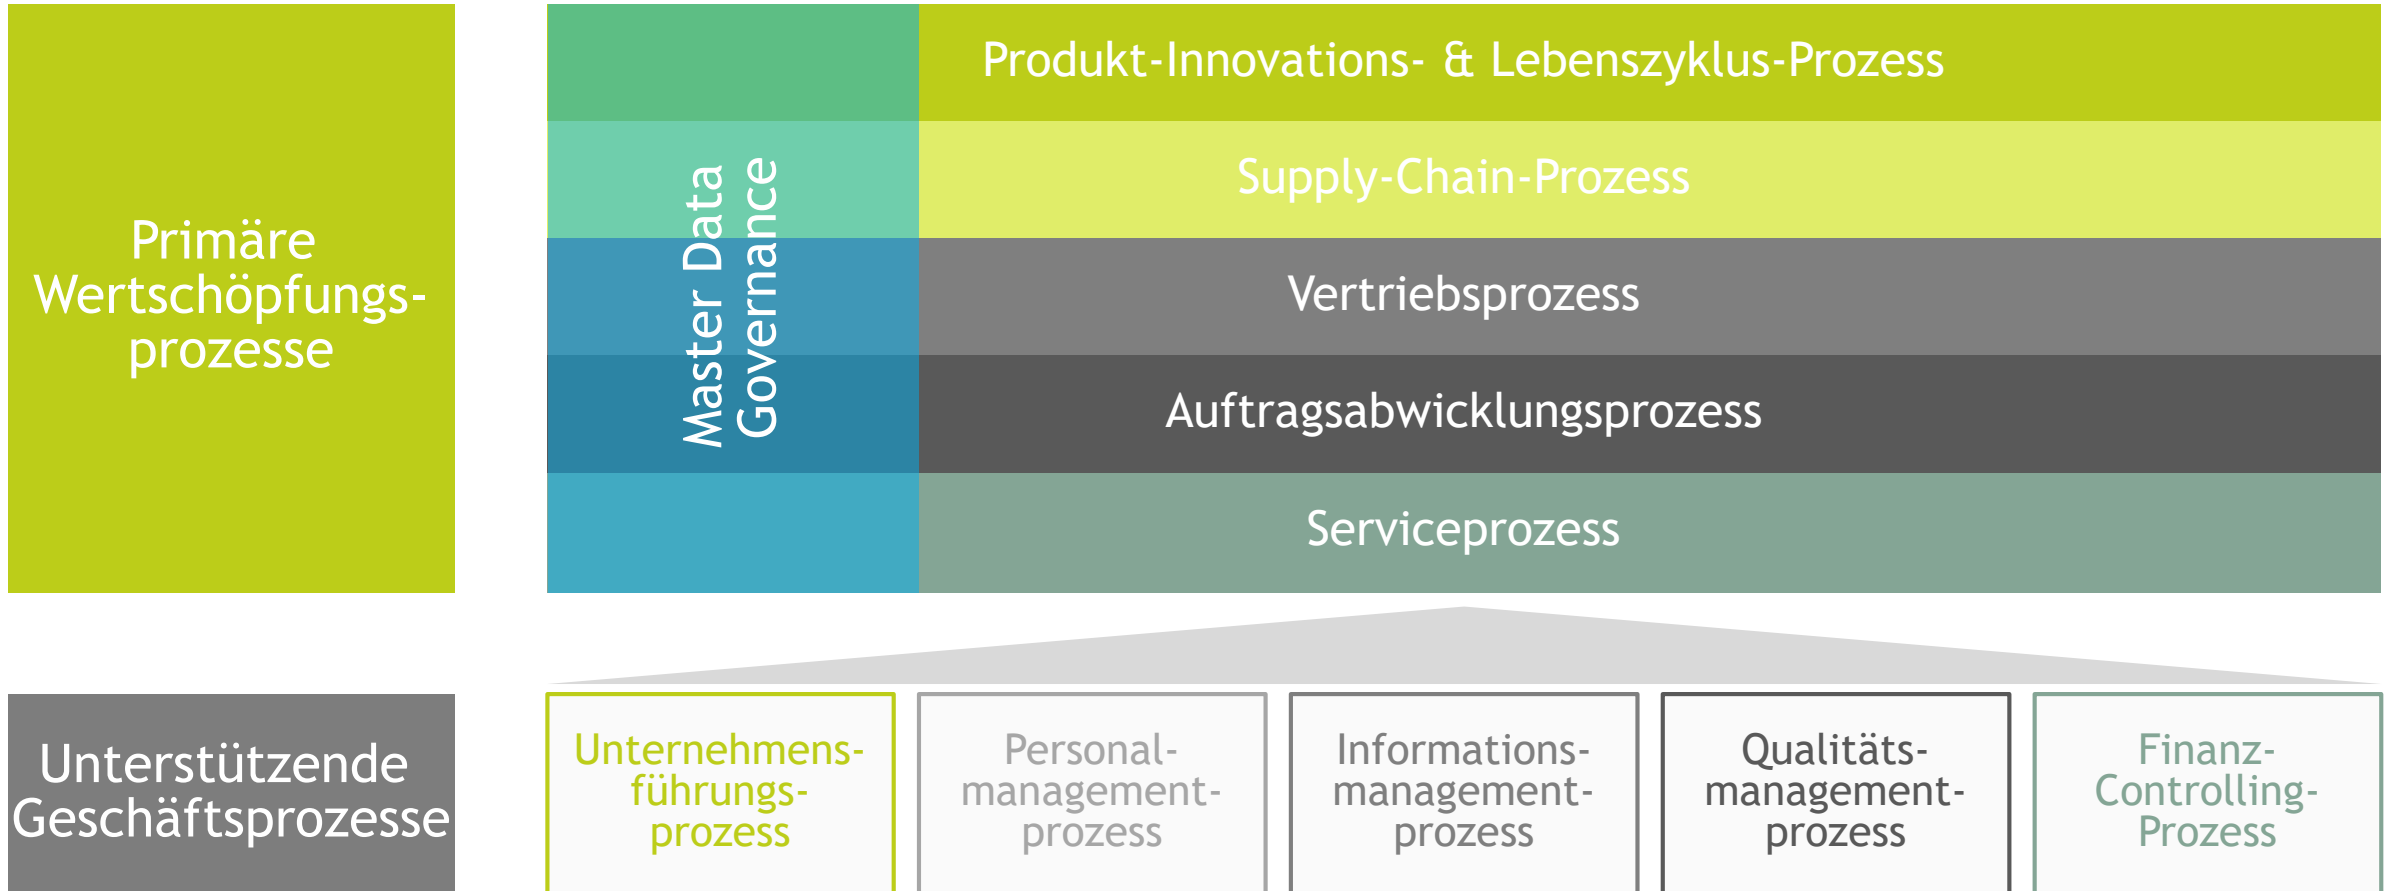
Primäre Wertschöpfungsprozesse

Master Data Governance

Produkt-Innovations- & Lebenszyklus-Prozess

Supply-Chain-Prozess

Vertriebsprozess

Auftragsabwicklungsprozess

Serviceprozess

Unterstützende Geschäftsprozesse

Unternehmensführungsprozess

Personalmanagementprozess

Informationsmanagementprozess

Qualitätsmanagementprozess

Finanz-Controlling-Prozess